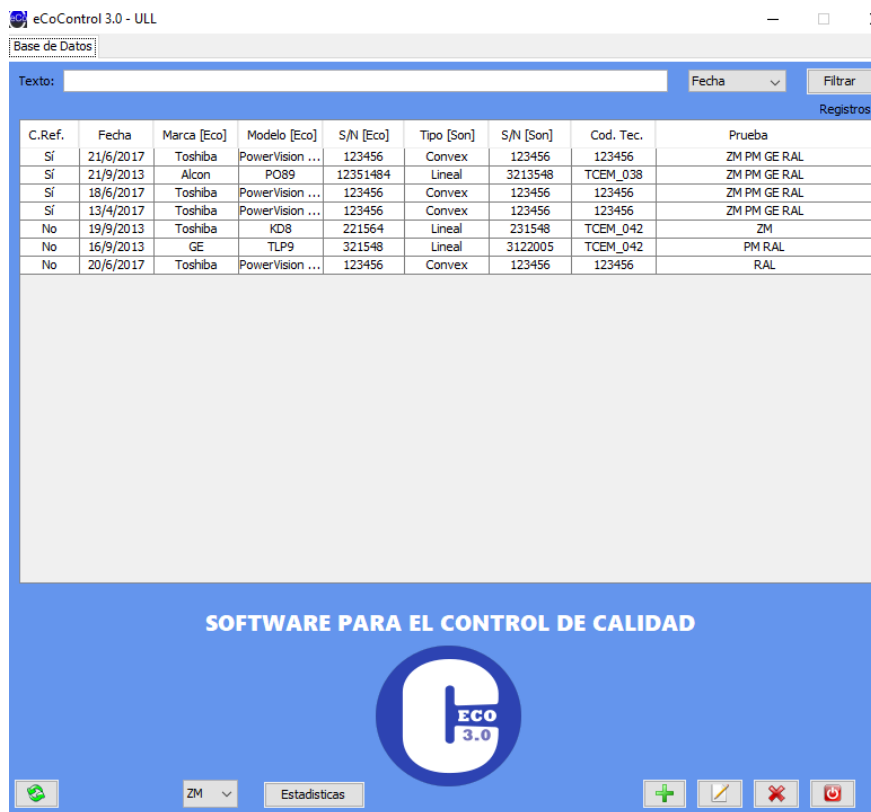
eCoControl 3.0 - ULL

Base de Datos

Texto:

Fecha

Filtrar

Registros

| C.Ref. | Fecha | Marca [Eco] | Modelo [Eco] | S/N [Eco] | Tipo [Son] | S/N [Son] | Cod. Tec. | Prueba |
|---|---|---|---|---|---|---|---|---|
| Sí | 21/6/2017 | Toshiba | PowerVision ... | 123456 | Convex | 123456 | 123456 | ZM PM GE RAL |
| Sí | 21/9/2013 | Alcon | PO89 | 12351484 | Lineal | 3213548 | TCEM_038 | ZM PM GE RAL |
| Sí | 18/6/2017 | Toshiba | PowerVision ... | 123456 | Convex | 123456 | 123456 | ZM PM GE RAL |
| Sí | 13/4/2017 | Toshiba | PowerVision ... | 123456 | Convex | 123456 | 123456 | ZM PM GE RAL |
| No | 19/9/2013 | Toshiba | KD8 | 221564 | Lineal | 231548 | TCEM_042 | ZM |
| No | 16/9/2013 | GE | TLP9 | 321548 | Lineal | 3122005 | TCEM_042 | PM RAL |
| No | 20/6/2017 | Toshiba | PowerVision ... | 123456 | Convex | 123456 | 123456 | RAL |

SOFTWARE PARA EL CONTROL DE CALIDAD

ECO 3.0

ZM

Estadisticas